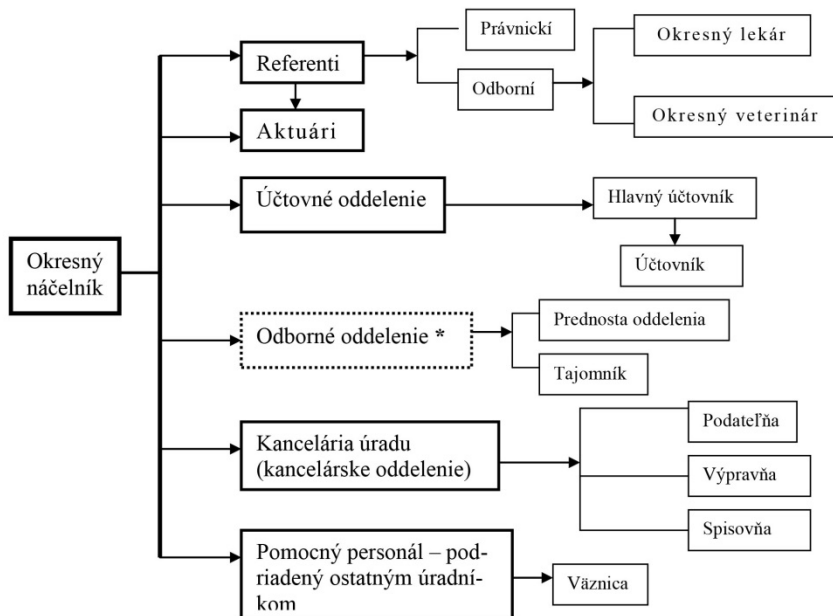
Okresný náčelník

Referenti

Aktuári

Právnickí

Odborní

Okresný lekár

Okresný veterinár

Účtovné oddelenie

Hlavný účtovník

Účtovník

Odborné oddelenie *

Prednosta oddelenia

Tajomník

Kancelária úradu (kancelárske oddelenie)

Podateľňa

Výpravňa

Spisovňa

Pomocný personál – podriadený ostatným úradníkom

Väznica